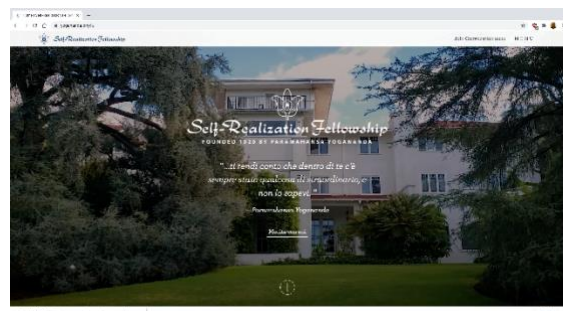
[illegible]

Self-Realization Fellowship

Self-Realization Fellowship
FOUNDED 1920 BY PARAMAHANSA YOGANANDA

"...ti rendi conto che dentro di te c'è sempre stato qualcosa di straordinario, e non lo sapevi."

Paramahansa Yogananda

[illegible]